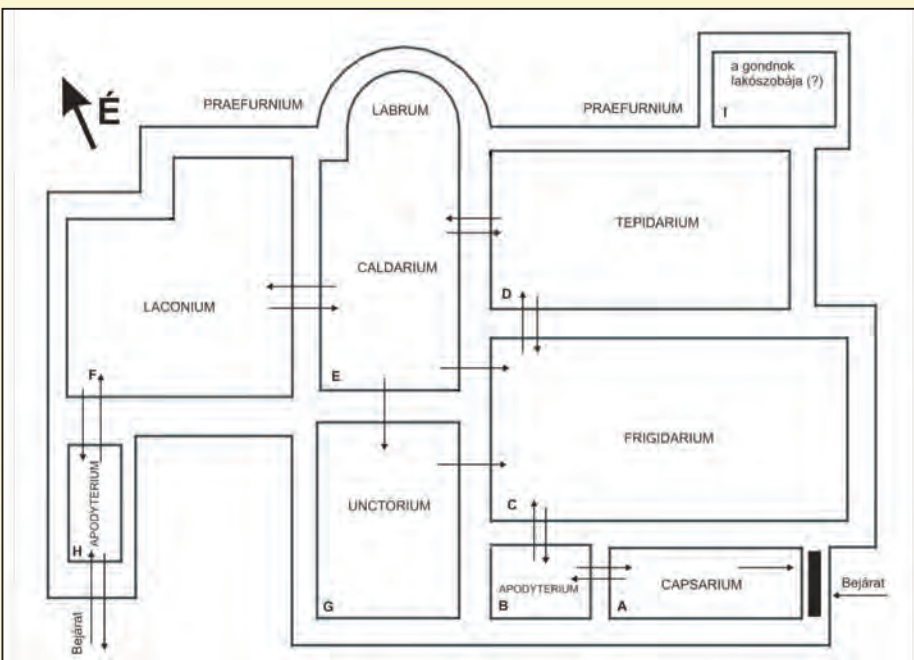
É

PRAEFURNIUM

LABRUM

PRAEFURNIUM

a gondnok lakószobája (?)

I

TEPIDARIUM

CALDARIUM

LACONIUM

D

E

F

FRIGIDARIUM

APODYTERIUM

UNCTORIUM

C

H

APODYTERIUM

CAPSARIUM

Bejárat

G

B

A

Bejárat